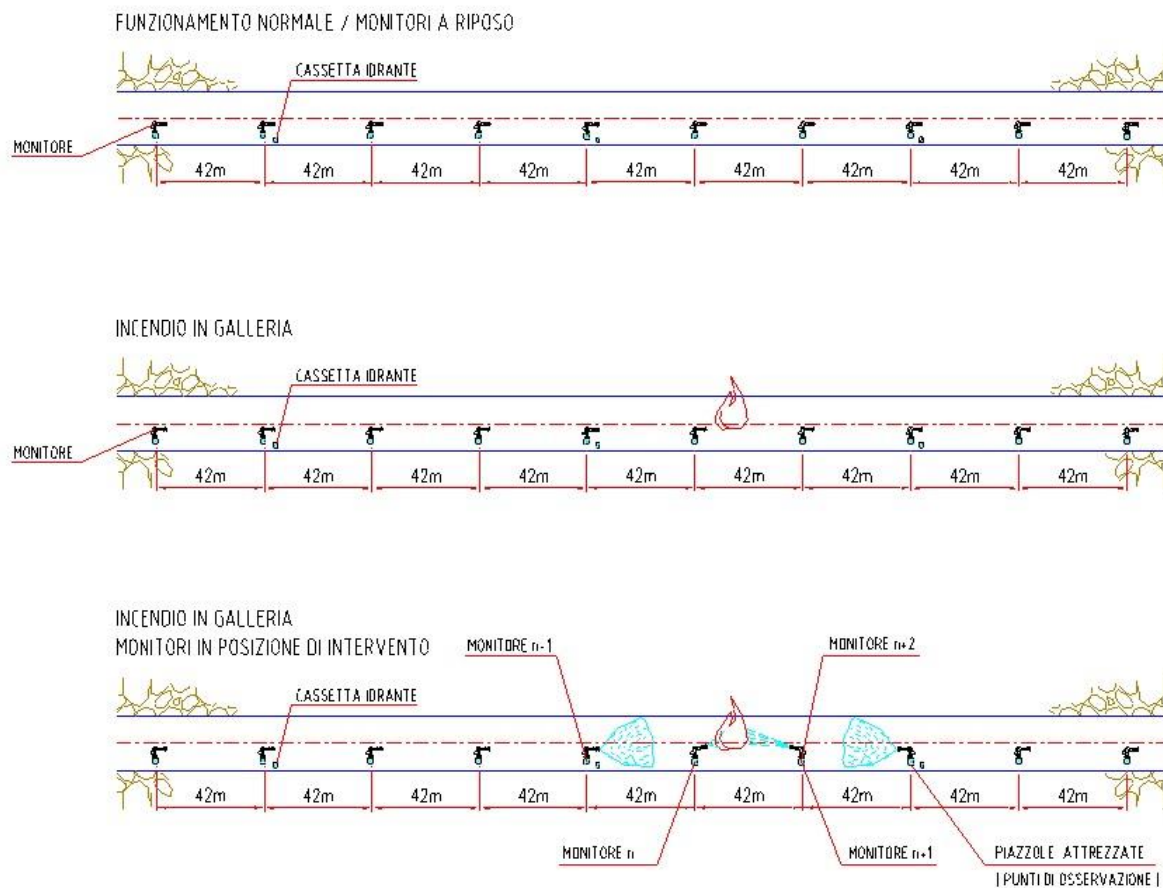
FUNZIONAMENTO NORMALE / MONITORI A RIPOSO

CASSETTA IDRANTE

MONITORE

42m 42m 42m 42m 42m 42m 42m 42m 42m

INCENDIO IN GALLERIA

CASSETTA IDRANTE

MONITORE

42m 42m 42m 42m 42m 42m 42m 42m 42m

INCENDIO IN GALLERIA
MONITORI IN POSIZIONE DI INTERVENTO

MONITORE n-1

MONITORE n+2

CASSETTA IDRANTE

42m 42m 42m 42m 42m 42m 42m 42m 42m

MONITORE n

MONITORE n+1

PIAZZOLE ATTREZZATE
| PUNTI DI OSSERVAZIONE |